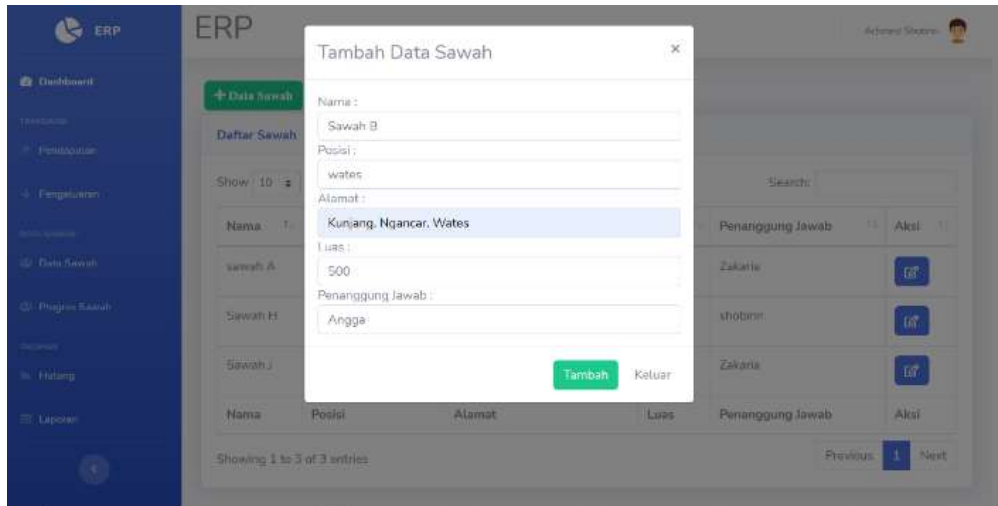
ERP

Dashboard

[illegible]

Pendapatan

Pengeluaran

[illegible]

Data Sawah

Progres Sawah

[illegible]

Hutang

Laporan

ERP

Achmad Shobirin

+ Data Sawah

Daftar Sawah

Show 10

Search:

| Nama | Posisi | Alamat | Luas | Penanggung Jawab | Aksi |
|---|---|---|---|---|---|
| sawah A | | | | Zakaria | |
| Sawah H | | | | shobirin | |
| Sawah J | | | | Zakaria | |
| Nama | Posisi | Alamat | Luas | Penanggung Jawab | Aksi |

Showing 1 to 3 of 3 entries

Previous 1 Next

Tambah Data Sawah

×

Nama :

Sawah B

Posisi :

wates

Alamat :

Kunjang, Ngancar, Wates

Luas :

500

Penanggung Jawab :

Angga

Tambah

Keluar